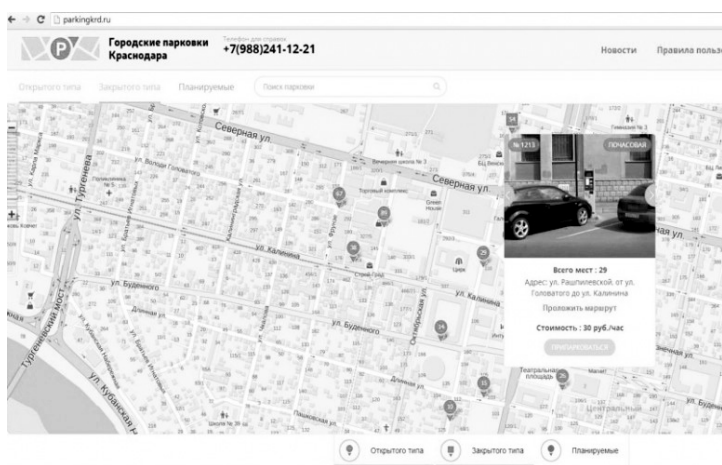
parkingkrd.ru

P

Городские парковки Краснодара

Телефон для справок
+7(988)241-12-21

Новости

Правила польз

Открытого типа

Закрытого типа

Планируемые

Поиск парковки

Северная ул.

Северная ул.

ул. Тургенева

ул. Калинина

ул. Калинина

ул. Будённого

ул. Будённого

Тургеневский мост

ул. Кубанская Набережная

Длинная ул.

Октябрьская ул.

Цирк

№1213

ПОЧАСОВАЯ

Всего мест : 29

Адрес: ул. Рашпилевской, от ул. Головатого до ул. Калинина

Проложить маршрут

Стоимость : 30 руб./час

ПРИПАРКОВАТЬСЯ

Театральная площадь

Открытого типа

Закрытого типа

Планируемые